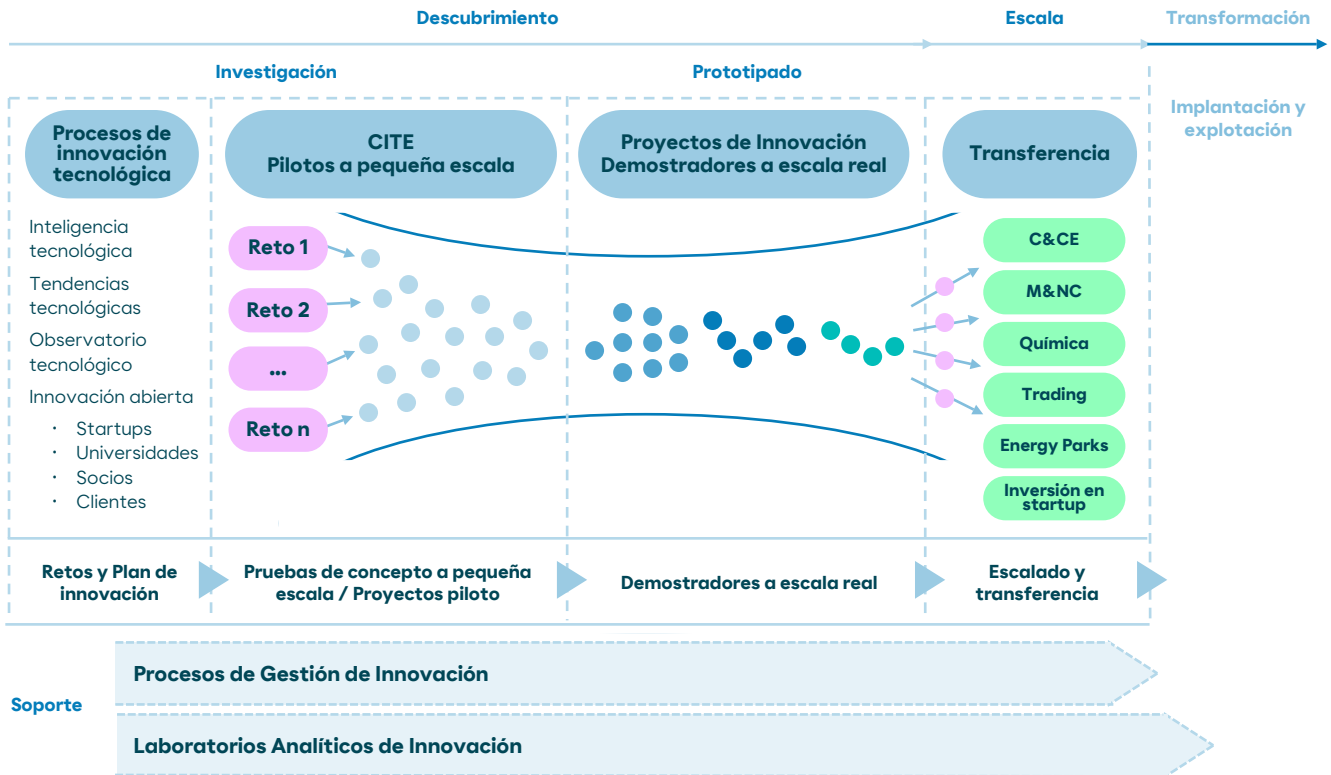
Descubrimiento

Escala

Transformación

Investigación

Prototipado

Implantación y explotación

Procesos de innovación tecnológica

Inteligencia tecnológica

Tendencias tecnológicas

Observatorio tecnológico

Innovación abierta

- Startups
- Universidades
- Socios
- Clientes

CITE
Pilotos a pequeña escala

Reto 1

Reto 2

...

Reto n

Proyectos de Innovación
Demostradores a escala real

Transferencia

C&CE

M&NC

Química

Trading

Energy Parks

Inversión en startup

Retos y Plan de innovación

Pruebas de concepto a pequeña escala / Proyectos piloto

Demostradores a escala real

Escalado y transferencia

Soporte

Procesos de Gestión de Innovación

Laboratorios Analíticos de Innovación